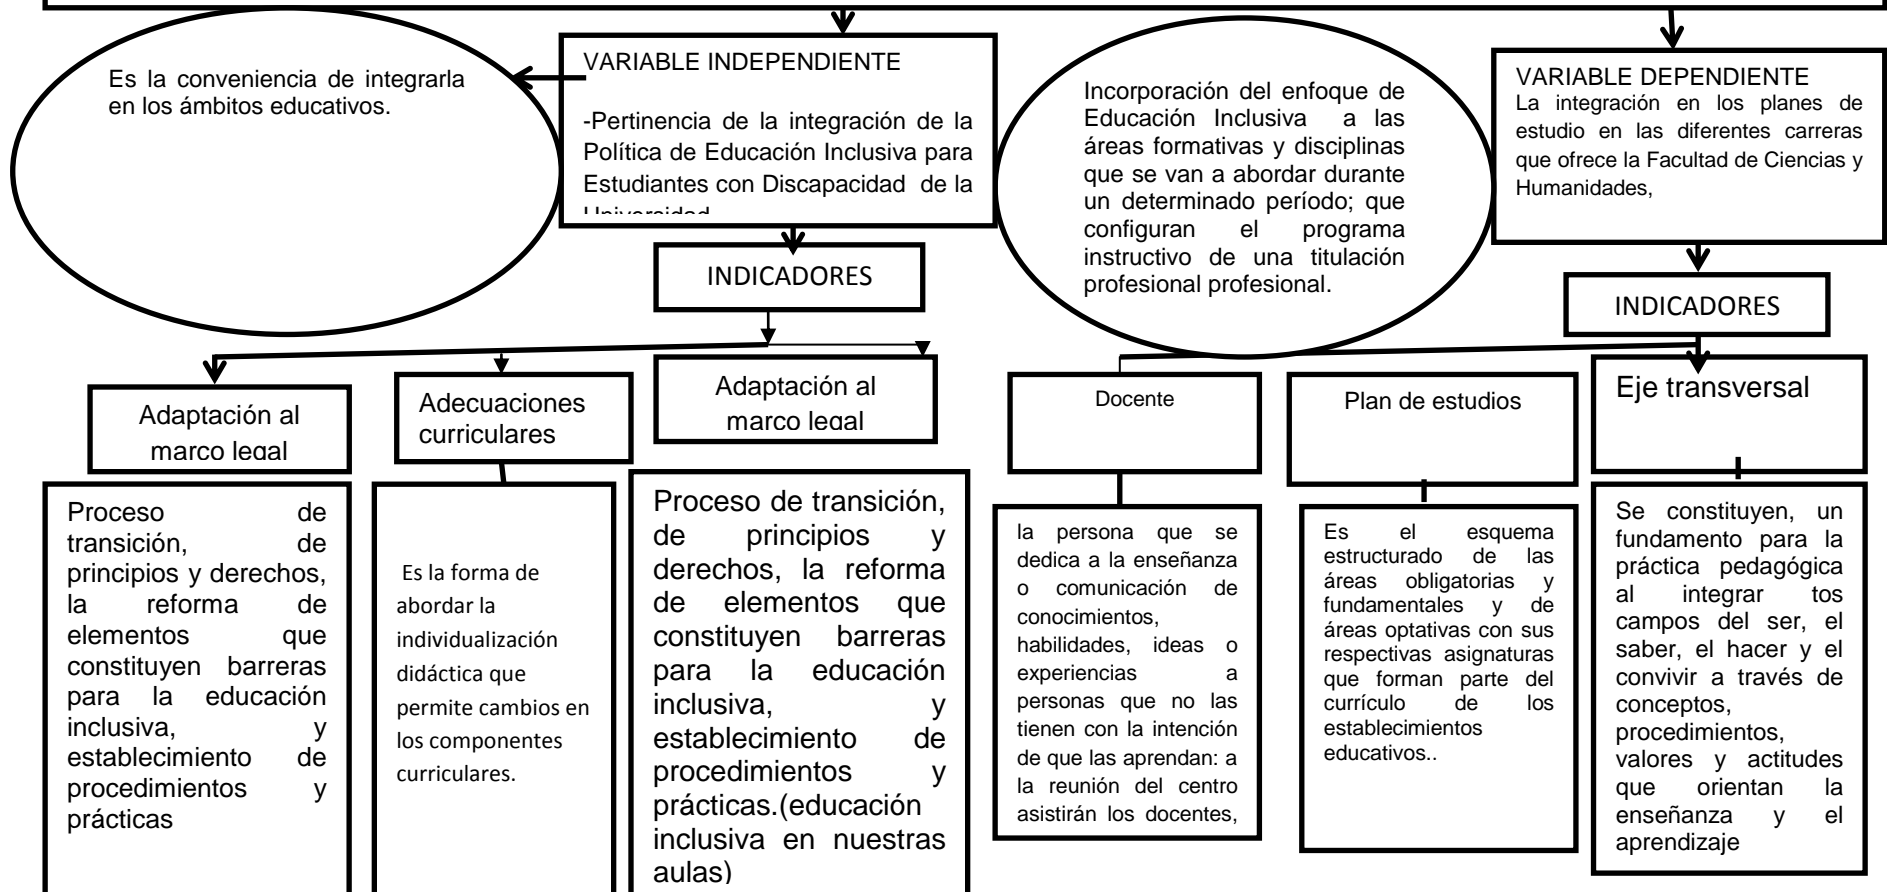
Es la conveniencia de integrarla en los ámbitos educativos.

VARIABLE INDEPENDIENTE

-Pertinencia de la integración de la Política de Educación Inclusiva para Estudiantes con Discapacidad de la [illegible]

INDICADORES

Incorporación del enfoque de Educación Inclusiva a las áreas formativas y disciplinas que se van a abordar durante un determinado período; que configuran el programa instructivo de una titulación profesional profesional.

VARIABLE DEPENDIENTE
La integración en los planes de estudio en las diferentes carreras que ofrece la Facultad de Ciencias y Humanidades,

INDICADORES

Adaptación al marco legal

Proceso de transición, de principios y derechos, la reforma de elementos que constituyen barreras para la educación inclusiva, y establecimiento de procedimientos y prácticas

Adecuaciones curriculares

Es la forma de abordar la individualización didáctica que permite cambios en los componentes curriculares.

Adaptación al marco legal

Proceso de transición, de principios y derechos, la reforma de elementos que constituyen barreras para la educación inclusiva, y establecimiento de procedimientos y prácticas.(educación inclusiva en nuestras aulas)

Docente

la persona que se dedica a la enseñanza o comunicación de conocimientos, habilidades, ideas o experiencias a personas que no las tienen con la intención de que las aprendan: a la reunión del centro asistirán los docentes,

Plan de estudios

Es el esquema estructurado de las áreas obligatorias y fundamentales y de áreas optativas con sus respectivas asignaturas que forman parte del currículo de los establecimientos educativos..

Eje transversal

Se constituyen, un fundamento para la práctica pedagógica al integrar tos campos del ser, el saber, el hacer y el convivir a través de conceptos, procedimientos, valores y actitudes que orientan la enseñanza y el aprendizaje